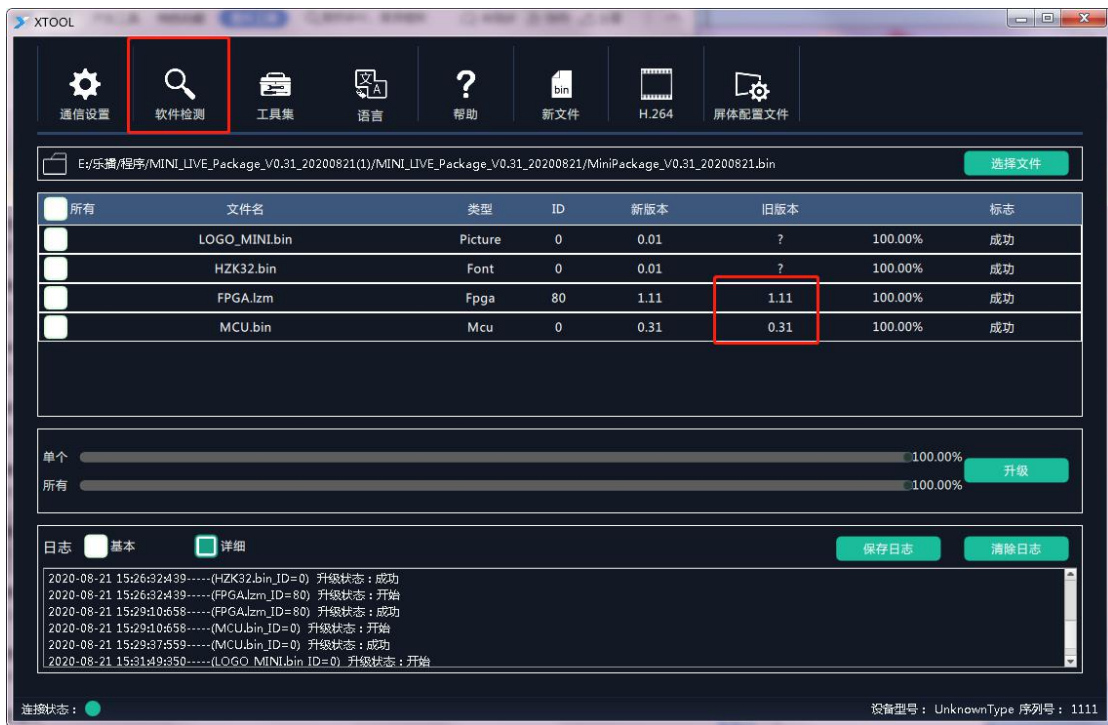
XTOOL

通信设置 软件检测 工具集 语言 帮助 新文件 H.264 屏体配置文件

E:/乐播/程序/MINI_LIVE_Package_V0.31_20200821(1)/MINI_LIVE_Package_V0.31_20200821/MiniPackage_V0.31_20200821.bin

选择文件

| 所有 | 文件名 | 类型 | ID | 新版本 | 旧版本 | | 标志 |
|---|---|---|---|---|---|---|---|
| | LOGO_MINI.bin | Picture | 0 | 0.01 | ? | 100.00% | 成功 |
| | HZK32.bin | Font | 0 | 0.01 | ? | 100.00% | 成功 |
| | FPGA.lzm | Fpga | 80 | 1.11 | 1.11 | 100.00% | 成功 |
| | MCU.bin | Mcu | 0 | 0.31 | 0.31 | 100.00% | 成功 |

单个 100.00%
所有 100.00%
升级

日志 基本 详细
保存日志 清除日志

2020-08-21 15:26:32:439-----(HZK32.bin_ID=0) 升级状态：成功
2020-08-21 15:26:32:439-----(FPGA.lzm_ID=80) 升级状态：开始
2020-08-21 15:29:10:658-----(FPGA.lzm_ID=80) 升级状态：成功
2020-08-21 15:29:10:658-----(MCU.bin_ID=0) 升级状态：开始
2020-08-21 15:29:37:559-----(MCU.bin_ID=0) 升级状态：成功
2020-08-21 15:31:49:350-----(LOGO_MINI.bin_ID=0) 升级状态：开始

连接状态：
设备型号： UnknownType 序列号： 1111